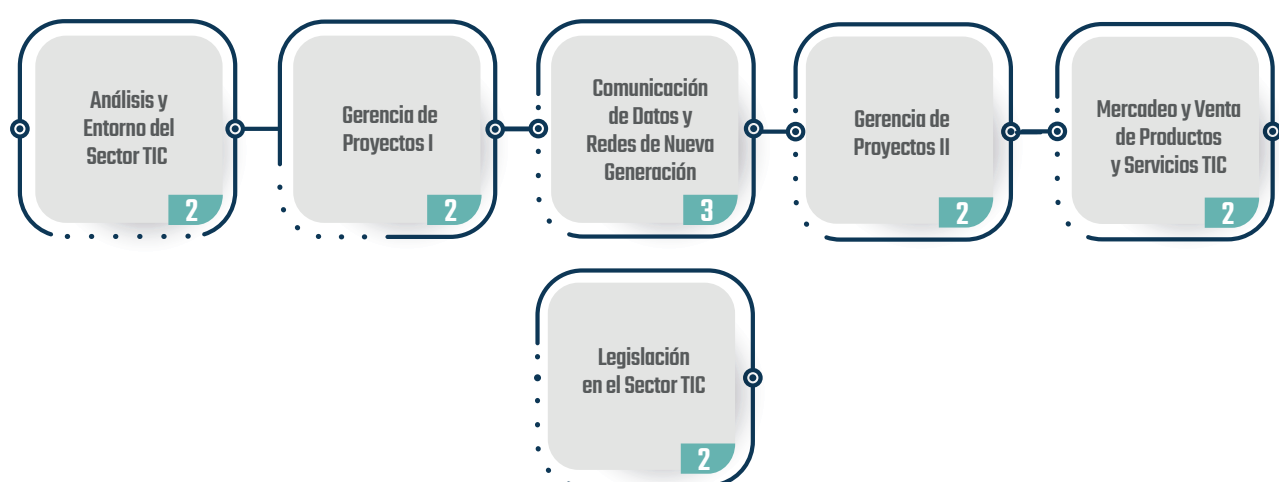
Análisis y Entorno del Sector TIC
2

Gerencia de Proyectos I
2

Comunicación de Datos y Redes de Nueva Generación
3

Gerencia de Proyectos II
2

Mercadeo y Venta de Productos y Servicios TIC
2

Legislación en el Sector TIC
2